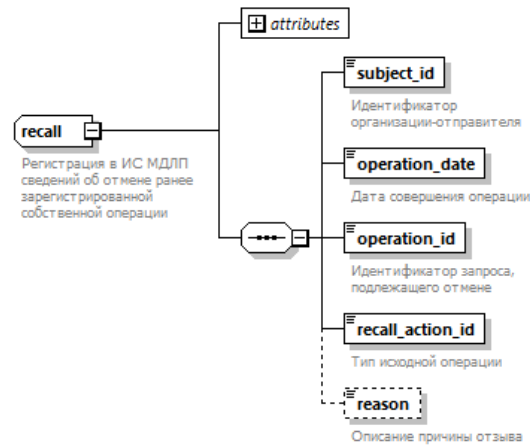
attributes

recall

Регистрация в ИС МДЛП сведений об отмене ранее зарегистрированной собственной операции

subject_id

Идентификатор организации-отправителя

operation_date

Дата совершения операции

operation_id

Идентификатор запроса, подлежащего отмене

recall_action_id

Тип исходной операции

reason

Описание причины отзыва